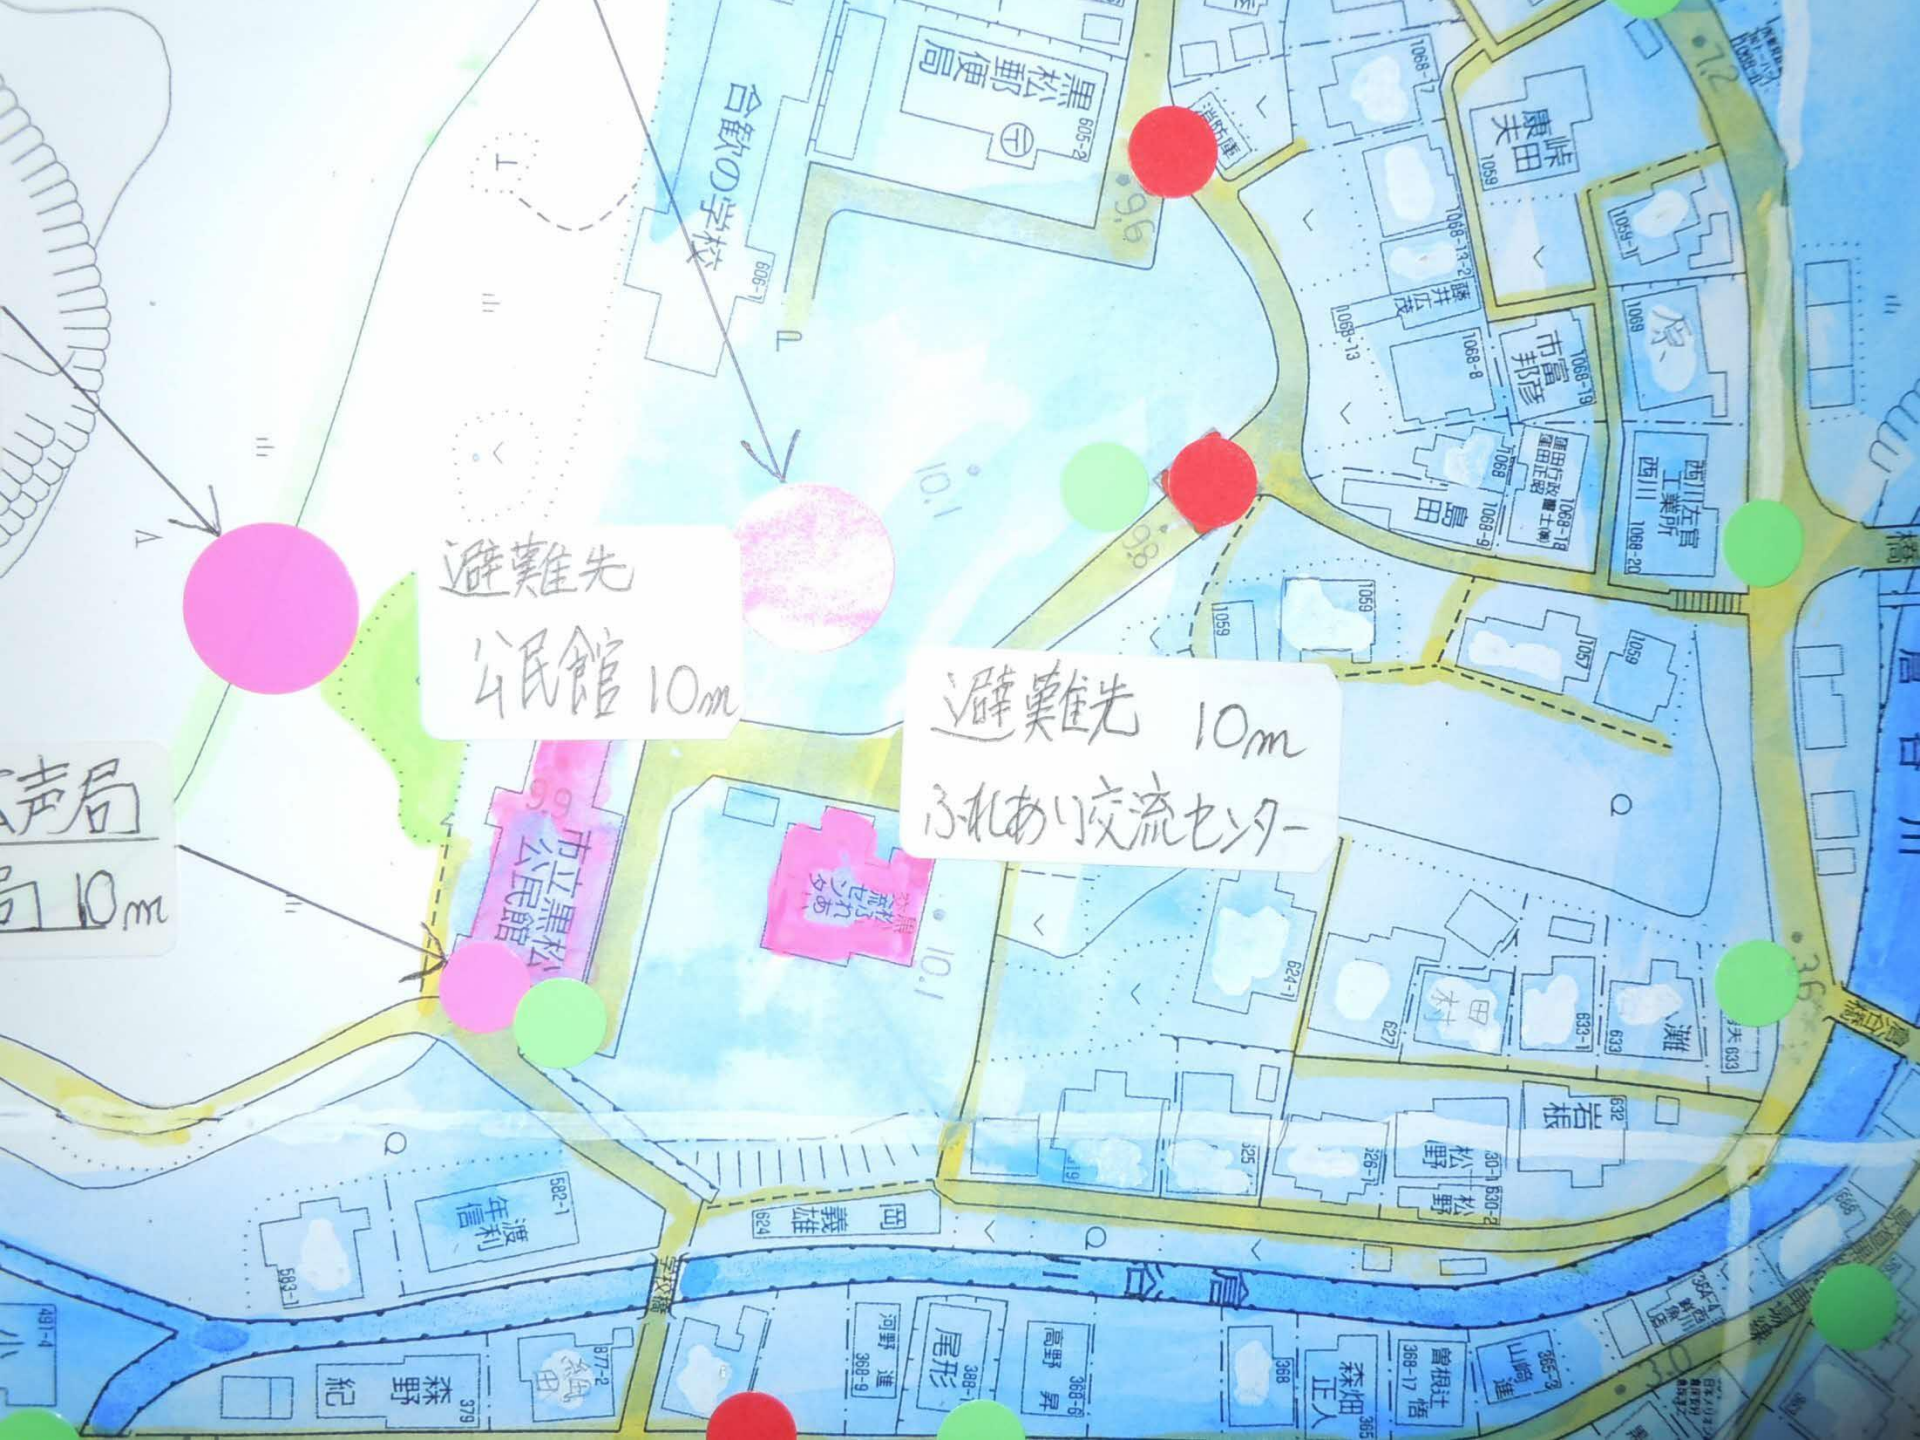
黒松郵便局
605-2
合歓の学校
606-1
9.6
9.8
10.1
10.1
9.9
避難先
公民館 10m
避難先 10m
ふれあい交流センター
声局
局 10m
市立黒松公民館
黒松ふれあいセンター
1068-7
康夫
峠田
1059
1059-11
1068-13-2
藤井広茂
1068-13
市富邦彦
1068-8
1068-19
1069
1068
島田
1068-9
1068-18
西川左官工業所
西川
1068-20
1059
1059
1057
1059
624-1
627
田村
633-1
633
灘
633
岩根
632
松野
630-1
松野
630-2
325
326-1
19
岡
義雄
624
582-1
渡利
年信
583-1
学校橋
倉谷川
河野 進
368-9
尾形
388-1
高野 昇
368-6
368
森畑 正人
365
曽根辻 悟
368-17
山崎 進
365-3
364-4
491-4
森野 紀
379
877-2
7.2
3.6